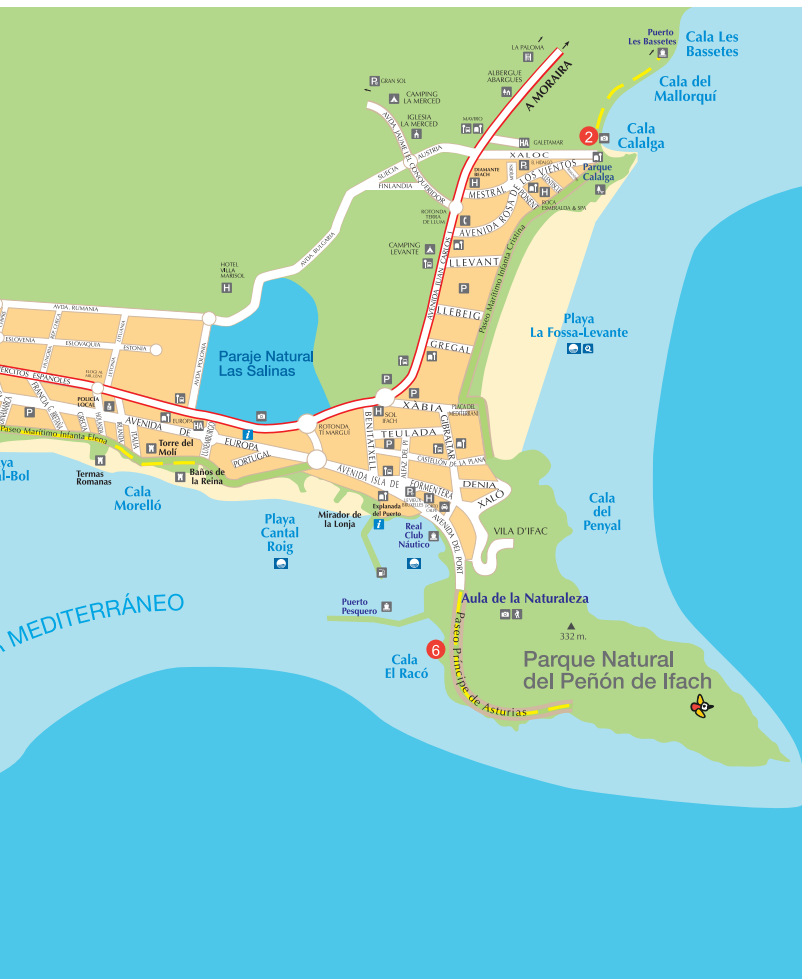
Cala Les Bassetes
Puerto Les Bassetes
Cala del Mallorquí
Cala Calalga
Parque Calalga
2
LA PALOMA
A MORAIRA
ALBERGUE ABARGUES
GRAN SOL
CAMPING LA MERCED
IGLESIA LA MERCED
AVDA. JAUME EL CONQUERIDOR
MAVIBO
GALETAMAR
XALOC
AUSTRIA
SUECIA
FINLANDIA
DIAMANTE BEACH
MESTRAL
LOS VIENTOS
PONENT
ROCA ESMERALDA & SPA
ROTONDA TERRA DE LLUM
AVENIDA ROSA DE LOS VIENTOS
AVENIDA JUAN CARLOS I
CAMPING LEVANTE
LLEVANT
HOTEL VILLA MARISOL
AVDA. BULGARIA
AVDA. RUMANIA
ESLOVENIA
ESLOVAQUIA
ESTONIA
Paseo Marítimo Infanta Cristina
LLEBEIG
Playa La Fossa-Levante
Paraje Natural Las Salinas
GREGAL
REYES CATÓLICOS ESPAÑOLES
POLICIA LOCAL
EUROPA
XÀBIA
SOL IFACH
PALACIO DEL MEDITERRÁNEO
AVENIDA DE EUROPA
Paseo Marítimo Infanta Elena
Torre del Molí
ROTONDA TÍ MARGUÍ
BENIATXELL
TEULADA
GIBRALTAR
CASTELLÓN DE LA PLANA
PORTUGAL
AVENIDA ISLA DE FORMENTERA
DENIA
XALÓ
Termas Romanas
Baños de la Reina
Cala Morelló
Playa Cantal Roig
Mirador de la Lonja
Explanada del Puerto
Real Club Náutico
AVENIDA DEL PORT
VILA D'IFAC
Cala del Penyal
Puerto Pesquero
Aula de la Naturaleza
332 m.
MEDITERRÁNEO
6
Cala El Racó
Paseo Príncipe de Asturias
Parque Natural del Peñón de Ifach